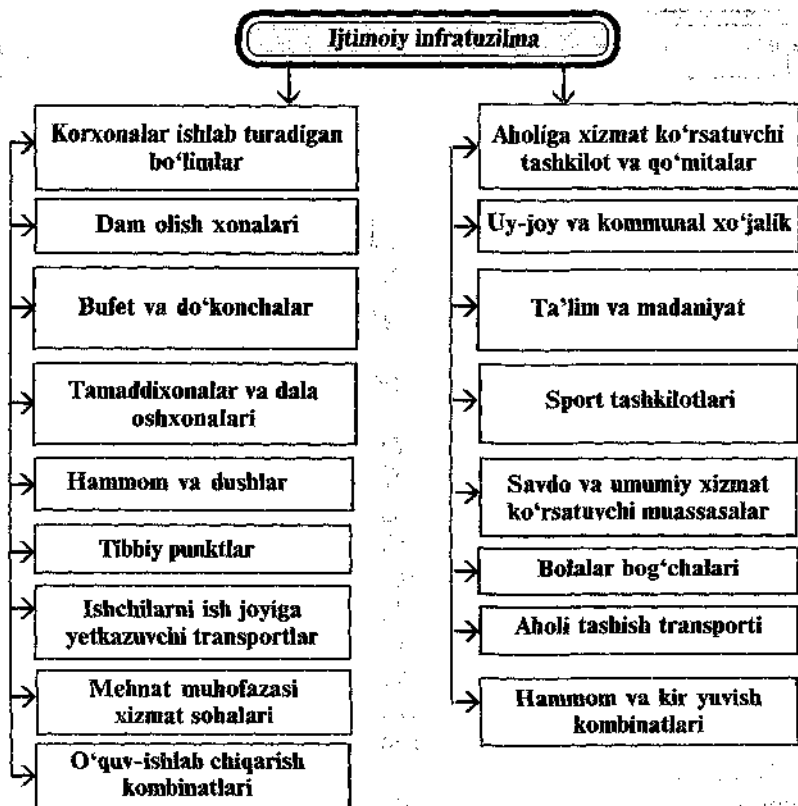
Ijtimoiy infratuzilma

Korxonalar ishlab turadigan bo'limlar

Dam olish xonalari

Bufet va do'konchalar

Tamaddixonalar va dala oshxonalari

Hammom va dushlar

Tibbiy punktlar

Ishchilarni ish joyiga yetkazuvchi transportlar

Mehnat muhofazasi xizmat sohalari

O'quv-ishlab chiqarish kombinatlari

Aholiga xizmat ko'rsatuvchi tashkilot va qo'mitalar

Uy-joy va kommunal xo'jalik

Ta'lim va madaniyat

Sport tashkilotlari

Savdo va umumiy xizmat ko'rsatuvchi muassasalar

Bolalar bog'chalari

Aholi tashish transporti

Hammom va kir yuvish kombinatlari